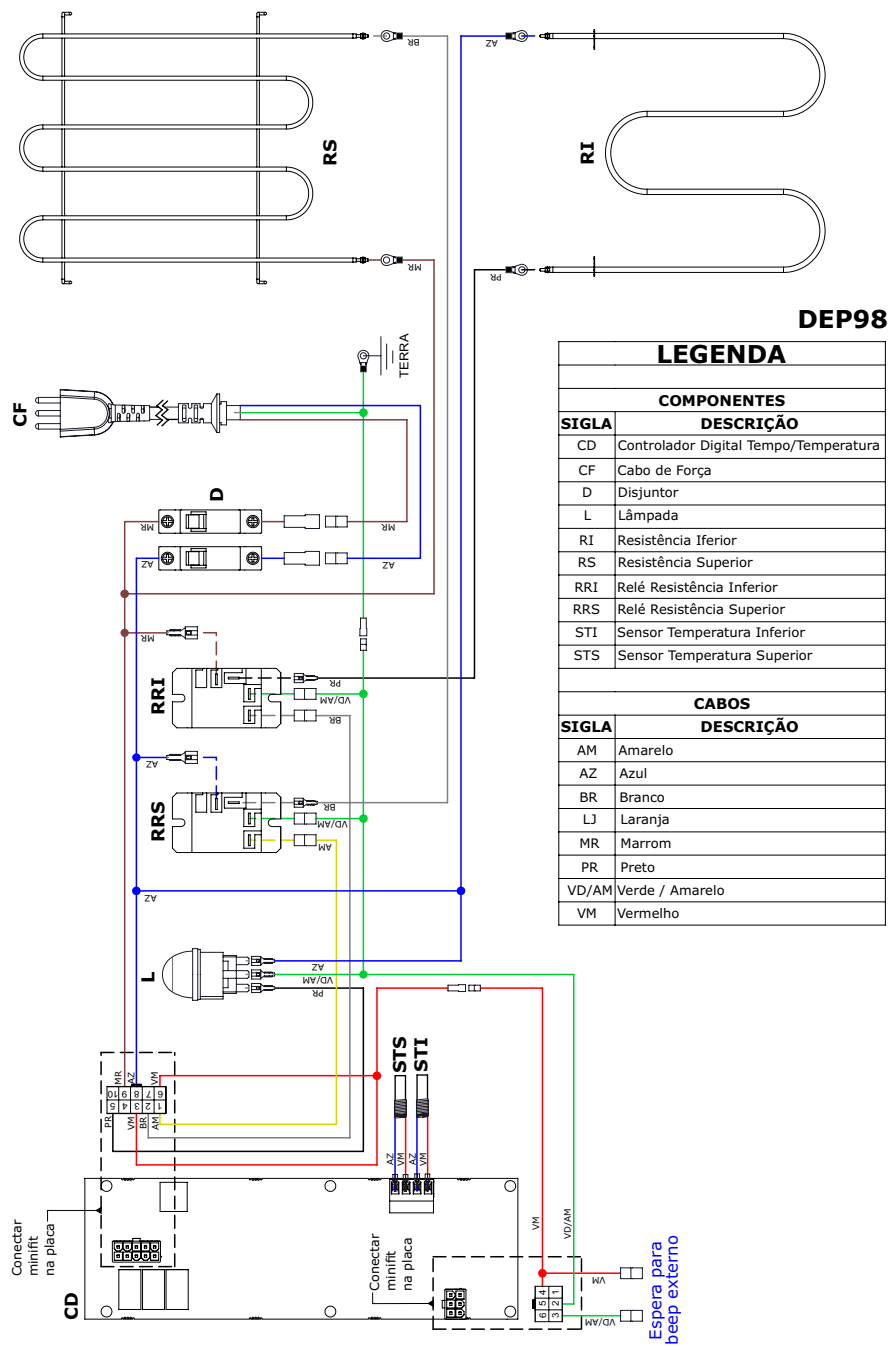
BR
AZ
RS
RI
MR
PR
DEP98

LEGENDA

| COMPONENTES | |
|---|---|
| SIGLA | DESCRIÇÃO |
| CD | Controlador Digital Tempo/Temperatura |
| CF | Cabo de Força |
| D | Disjuntor |
| L | Lâmpada |
| RI | Resistência Iferior |
| RS | Resistência Superior |
| RRI | Relé Resistência Inferior |
| RRS | Relé Resistência Superior |
| STI | Sensor Temperatura Inferior |
| STS | Sensor Temperatura Superior |

| CABOS | |
|---|---|
| SIGLA | DESCRIÇÃO |
| AM | Amarelo |
| AZ | Azul |
| BR | Branco |
| LJ | Laranja |
| MR | Marrom |
| PR | Preto |
| VD/AM | Verde / Amarelo |
| VM | Vermelho |

TERRA
CF
D
MR
MR
AZ
AZ
MR
RRI
PR
VD/AM
BR
AZ
RRS
BR
VD/AM
AM
AZ
L
AZ
VD/AM
PR
STS
STI
MR AZ VM
PR 5 10 4 9 3 8 2 7 1 6
VM BR AM
AZ VM AZ VM
VM
VD/AM
Conectar minifit na placa
Conectar minifit na placa
CD
6 5 4 3 2 1
VM
VD/AM
Espera para beep externo